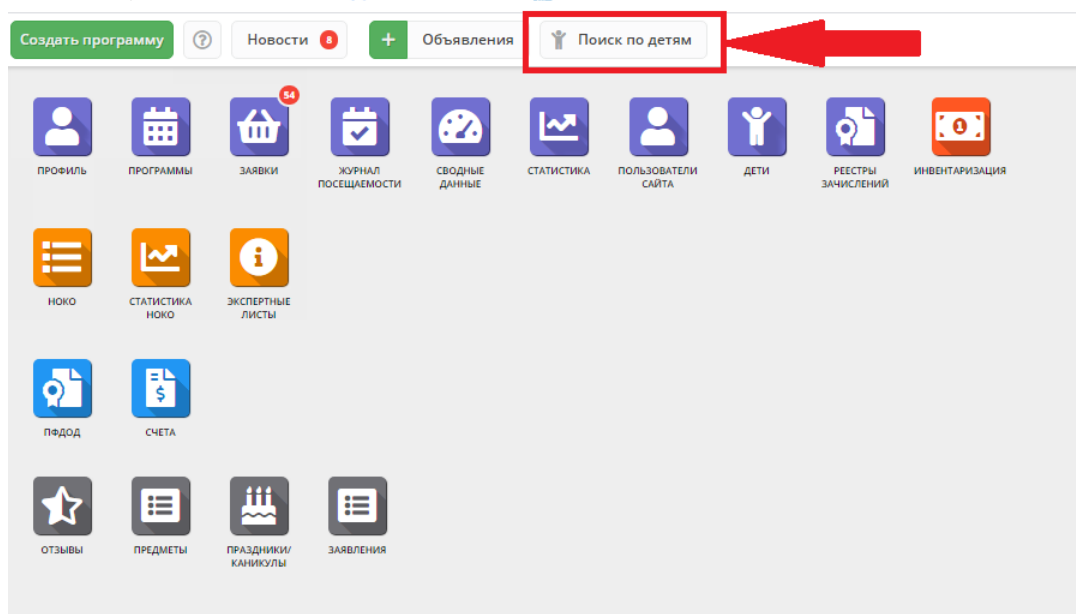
Создать программу

?

Новости 8

+ Объявления

Поиск по детям

54

ПРОФИЛЬ

ПРОГРАММЫ

ЗАЯВКИ

ЖУРНАЛ ПОСЕЩАЕМОСТИ

СВОДНЫЕ ДАННЫЕ

СТАТИСТИКА

ПОЛЬЗОВАТЕЛИ САЙТА

ДЕТИ

РЕЕСТРЫ ЗАЧИСЛЕНИЙ

ИНВЕНТАРИЗАЦИЯ

НОКО

СТАТИСТИКА НОКО

ЭКСПЕРТНЫЕ ЛИСТЫ

ПФДОД

СЧЕТА

ОТЗЫВЫ

ПРЕДМЕТЫ

ПРАЗДНИКИ/ КАНИКУЛЫ

ЗАЯВЛЕНИЯ